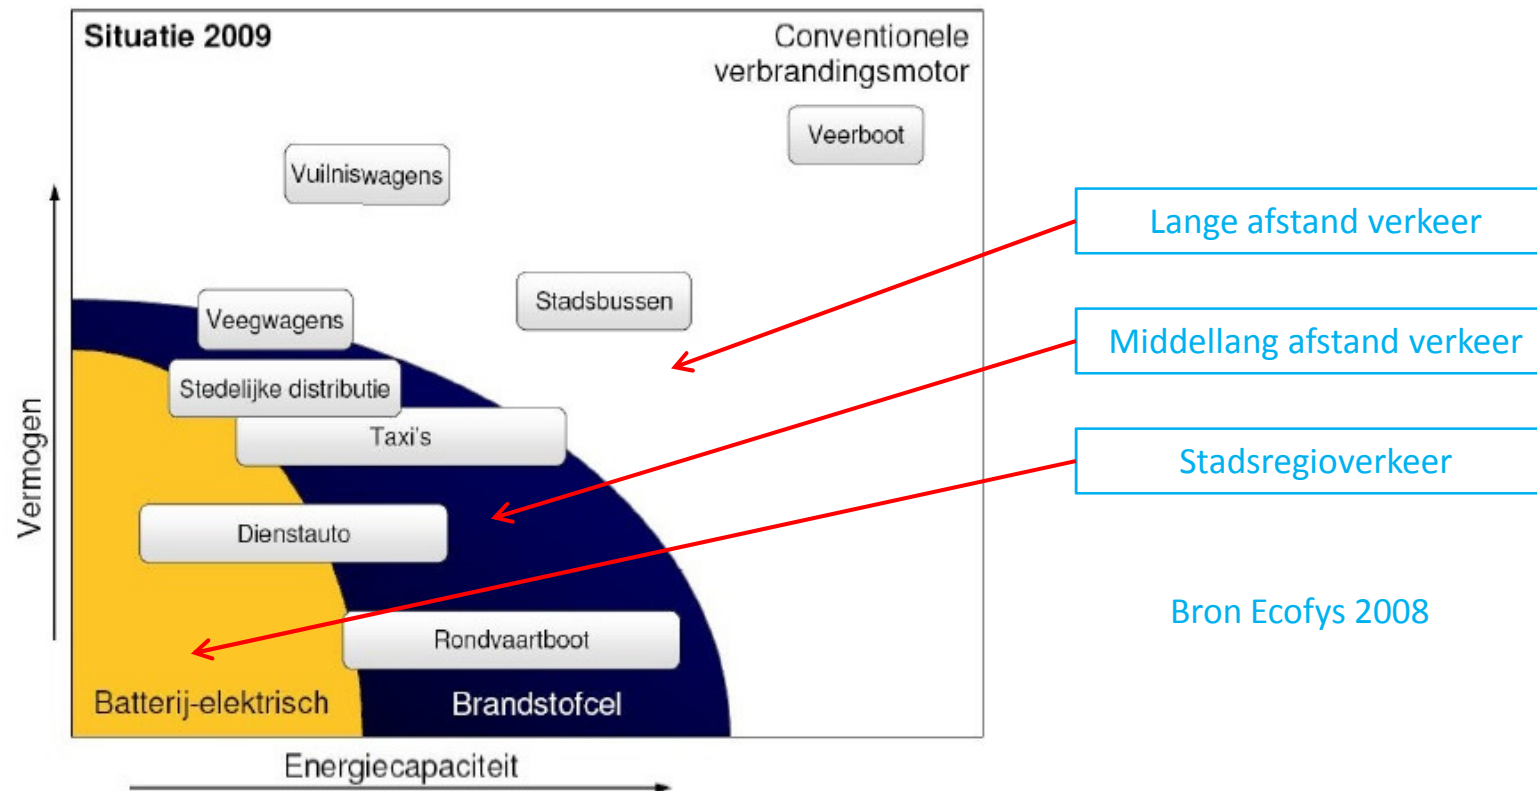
Situatie 2009

Conventionele verbrandingsmotor

Veerboot

Vuilniswagens

Stadsbussen

Veegwagens

Stedelijke distributie

Taxi's

Dienstauto

Rondvaartboot

Batterij-elektrisch

Brandstofcel

Vermogen

Energiecapaciteit

Lange afstand verkeer

Middellang afstand verkeer

Stadsregioverkeer

Bron Ecofys 2008